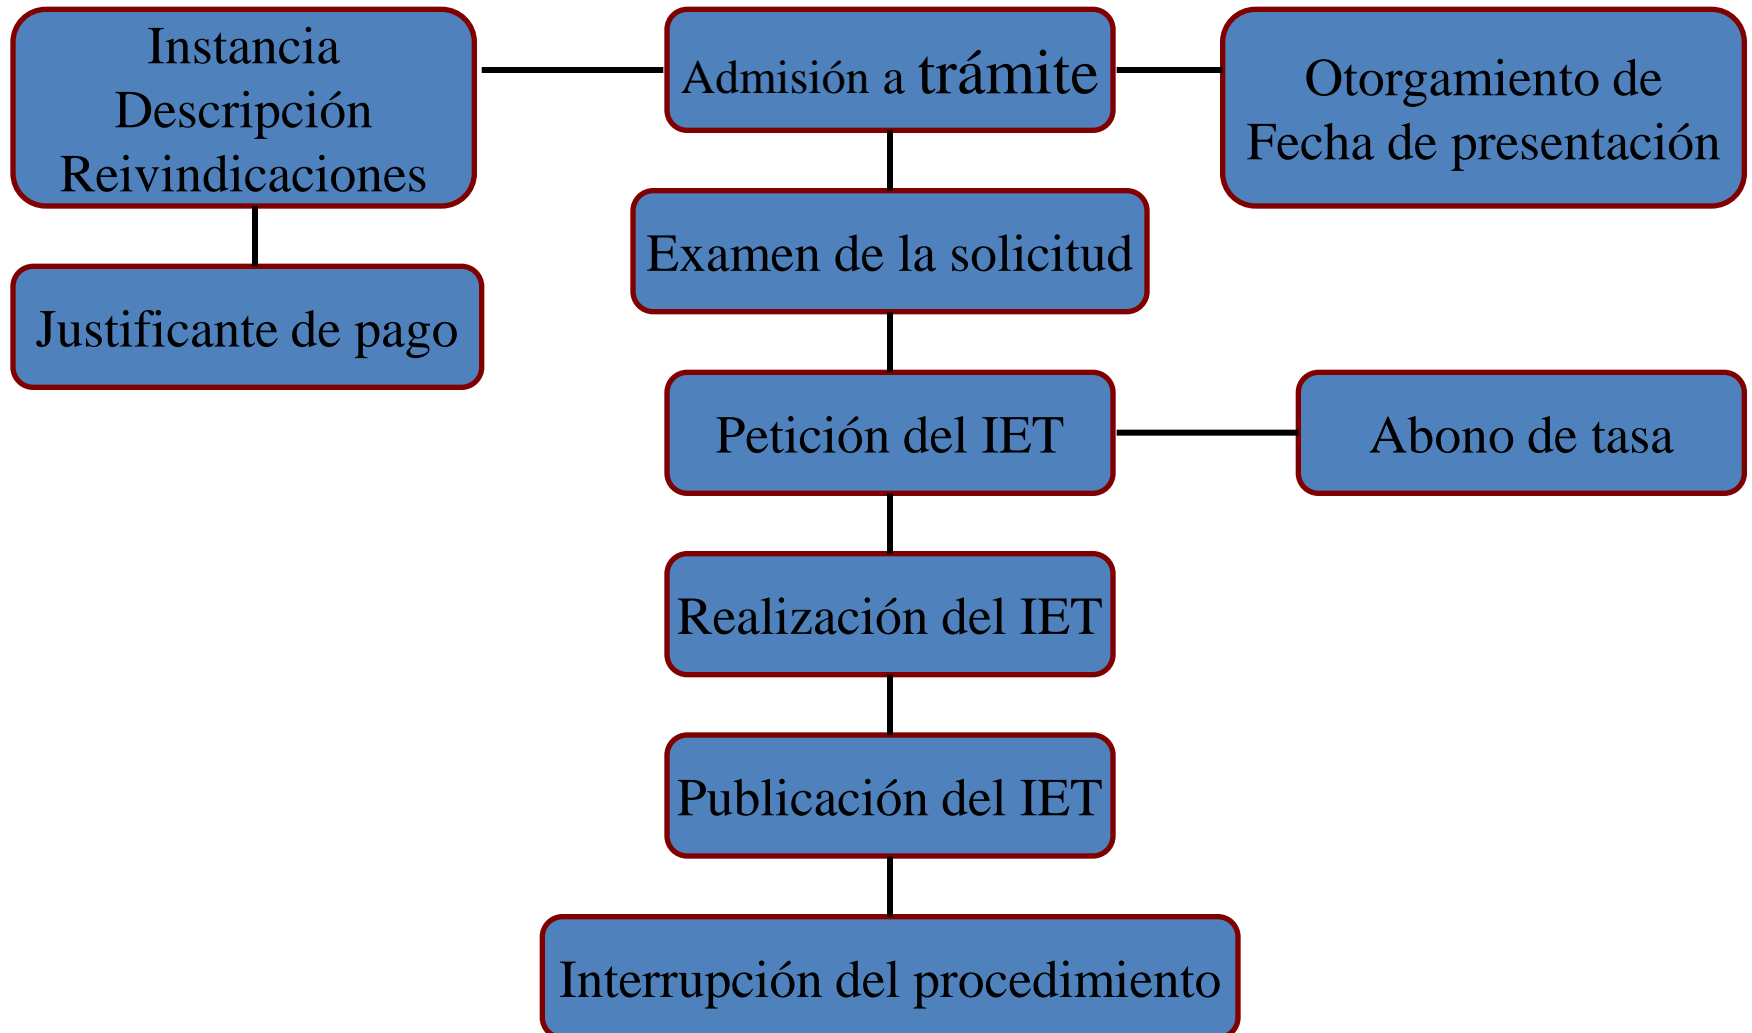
Instancia
Descripción
Reivindicaciones

Admisión a trámite

Otorgamiento de Fecha de presentación

Justificante de pago

Examen de la solicitud

Petición del IET

Abono de tasa

Realización del IET

Publicación del IET

Interrupción del procedimiento